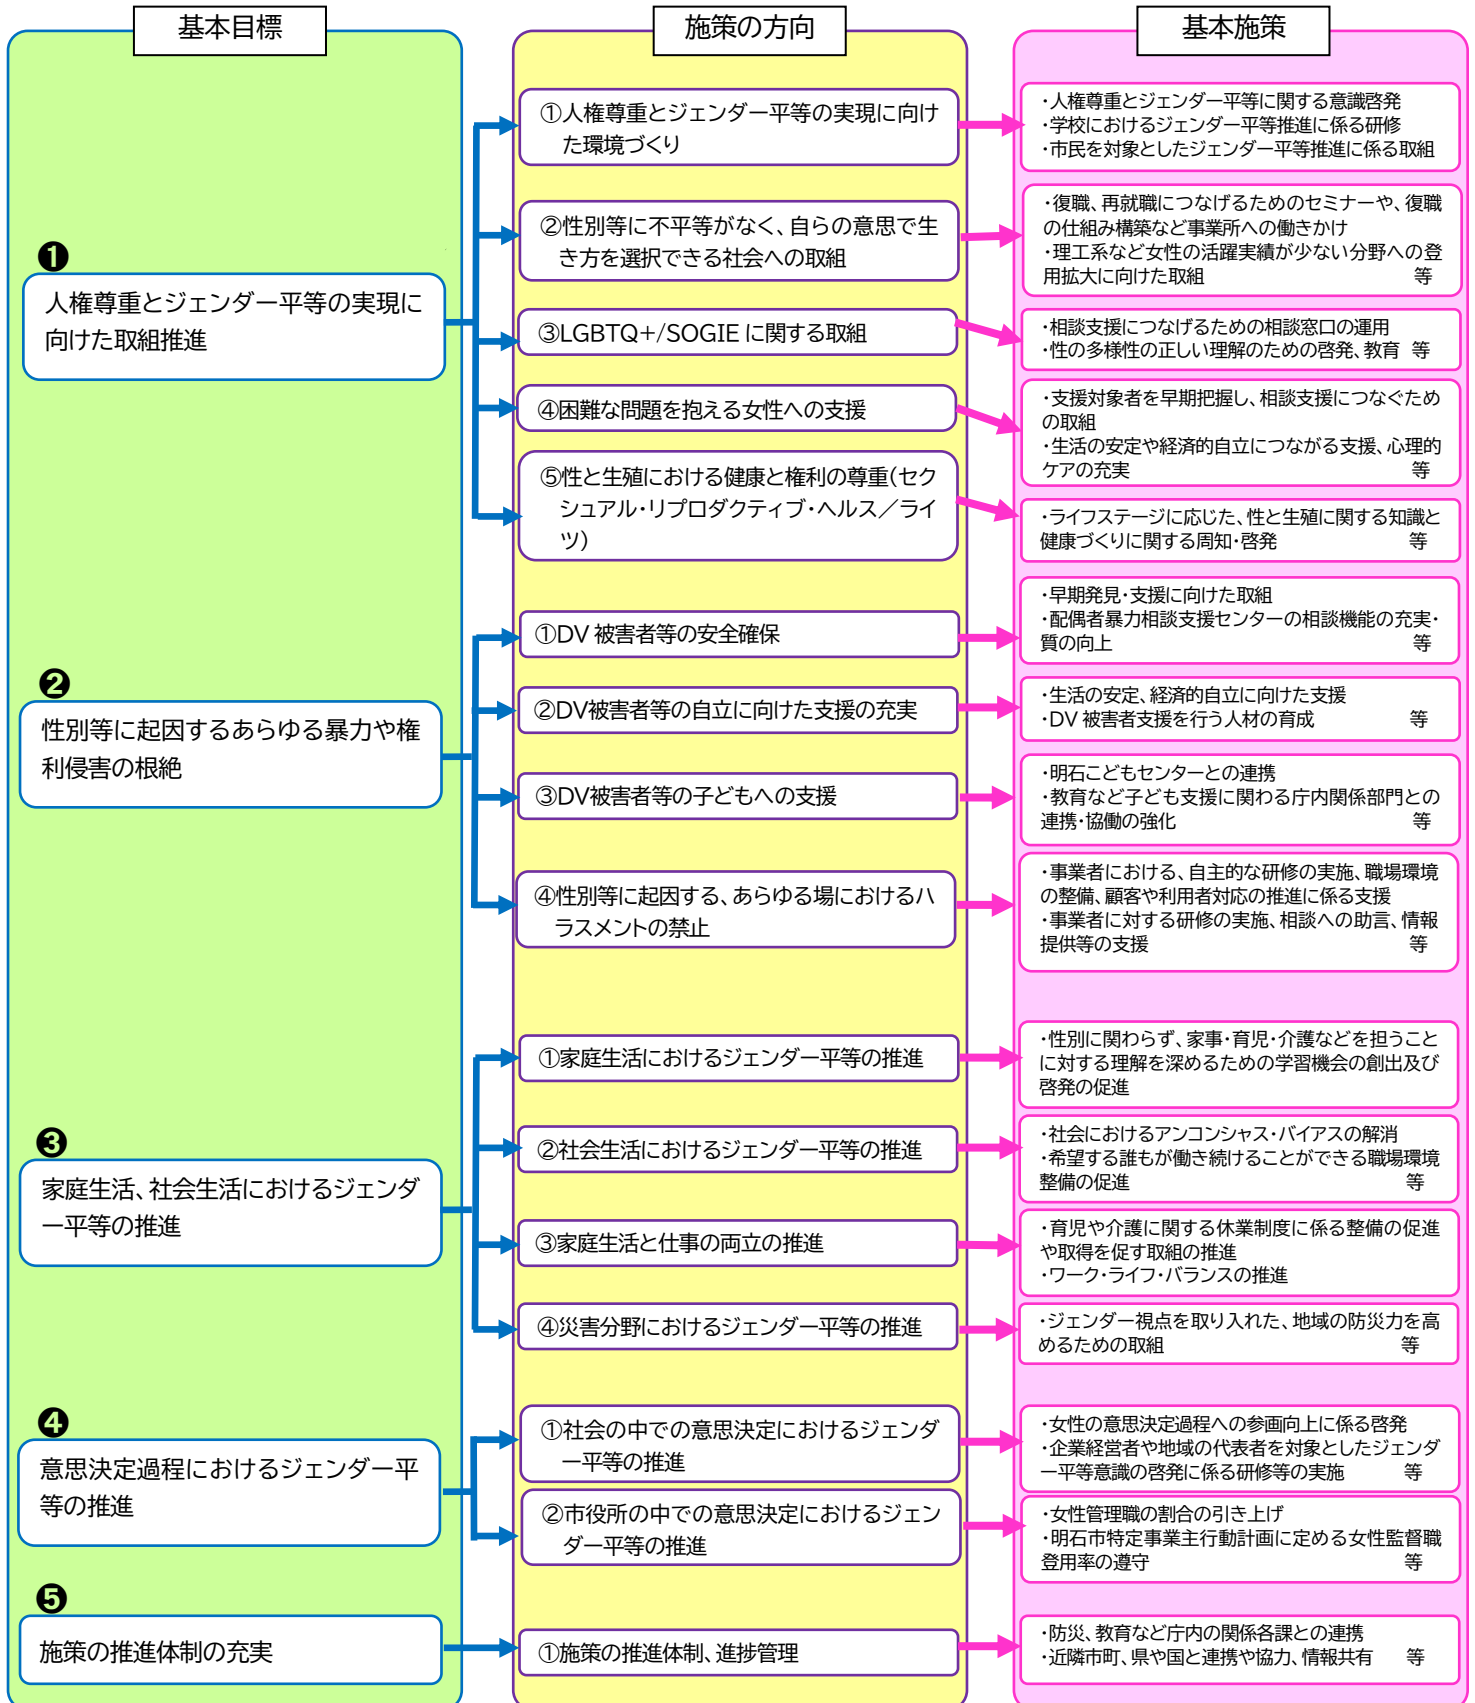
基本目標

❶
人権尊重とジェンダー平等の実現に向けた取組推進

❷
性別等に起因するあらゆる暴力や権利侵害の根絶

❸
家庭生活、社会生活におけるジェンダー平等の推進

❹
意思決定過程におけるジェンダー平等の推進

❺
施策の推進体制の充実

施策の方向

①人権尊重とジェンダー平等の実現に向けた環境づくり

②性別等に不平等がなく、自らの意思で生き方を選択できる社会への取組

③LGBTQ+/SOGIE に関する取組

④困難な問題を抱える女性への支援

⑤性と生殖における健康と権利の尊重(セクシュアル・リプロダクティブ・ヘルス／ライツ)

①DV 被害者等の安全確保

②DV被害者等の自立に向けた支援の充実

③DV被害者等の子どもへの支援

④性別等に起因する、あらゆる場におけるハラスメントの禁止

①家庭生活におけるジェンダー平等の推進

②社会生活におけるジェンダー平等の推進

③家庭生活と仕事の両立の推進

④災害分野におけるジェンダー平等の推進

①社会の中での意思決定におけるジェンダー平等の推進

②市役所の中での意思決定におけるジェンダー平等の推進

①施策の推進体制、進捗管理

基本施策

・人権尊重とジェンダー平等に関する意識啓発
・学校におけるジェンダー平等推進に係る研修
・市民を対象としたジェンダー平等推進に係る取組

・復職、再就職につなげるためのセミナーや、復職の仕組み構築など事業所への働きかけ
・理工系など女性の活躍実績が少ない分野への登用拡大に向けた取組 等

・相談支援につなげるための相談窓口の運用
・性の多様性の正しい理解のための啓発、教育 等

・支援対象者を早期把握し、相談支援につなぐための取組
・生活の安定や経済的自立につながる支援、心理的ケアの充実 等

・ライフステージに応じた、性と生殖に関する知識と健康づくりに関する周知･啓発 等

・早期発見･支援に向けた取組
・配偶者暴力相談支援センターの相談機能の充実･質の向上 等

・生活の安定、経済的自立に向けた支援
・DV 被害者支援を行う人材の育成 等

・明石こどもセンターとの連携
・教育など子ども支援に関わる庁内関係部門との連携･協働の強化 等

・事業者における、自主的な研修の実施、職場環境の整備、顧客や利用者対応の推進に係る支援
・事業者に対する研修の実施、相談への助言、情報提供等の支援 等

・性別に関わらず、家事･育児･介護などを担うことに対する理解を深めるための学習機会の創出及び啓発の促進

・社会におけるアンコンシャス･バイアスの解消
・希望する誰もが働き続けることができる職場環境整備の促進 等

・育児や介護に関する休業制度に係る整備の促進や取得を促す取組の推進
・ワーク･ライフ･バランスの推進

・ジェンダー視点を取り入れた、地域の防災力を高めるための取組 等

・女性の意思決定過程への参画向上に係る啓発
・企業経営者や地域の代表者を対象としたジェンダー平等意識の啓発に係る研修等の実施 等

・女性管理職の割合の引き上げ
・明石市特定事業主行動計画に定める女性監督職登用率の遵守 等

・防災、教育など庁内の関係各課との連携
・近隣市町、県や国と連携や協力、情報共有 等